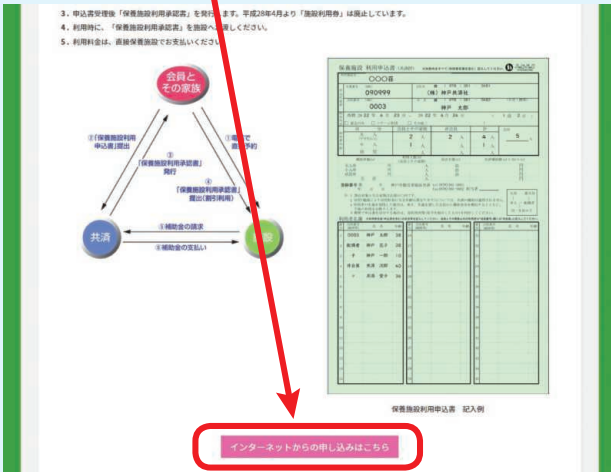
3．申込書受理後「保養施設利用承認書」を発行します。平成28年4月より「施設利用券」は廃止しています。
4．利用時に、「保養施設利用承認書」を施設へ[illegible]ください。
5．利用料金は、直接保養施設でお支払いくださ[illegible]

会員とその家族

②「保養施設利用申込書」提出

①電話で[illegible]予約

③「保養施設利用承認書」発行

④「保養施設利用承認書」提出(割引利用)

共済

⑤補助金の請求

⑥補助金の支払い

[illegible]設

保養施設 利用申込書
〇〇〇荘
090999
(株)神戸共済社
0003
神戸 太郎
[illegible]

保養施設利用申込書 記入例

インターネットからの申し込みはこちら